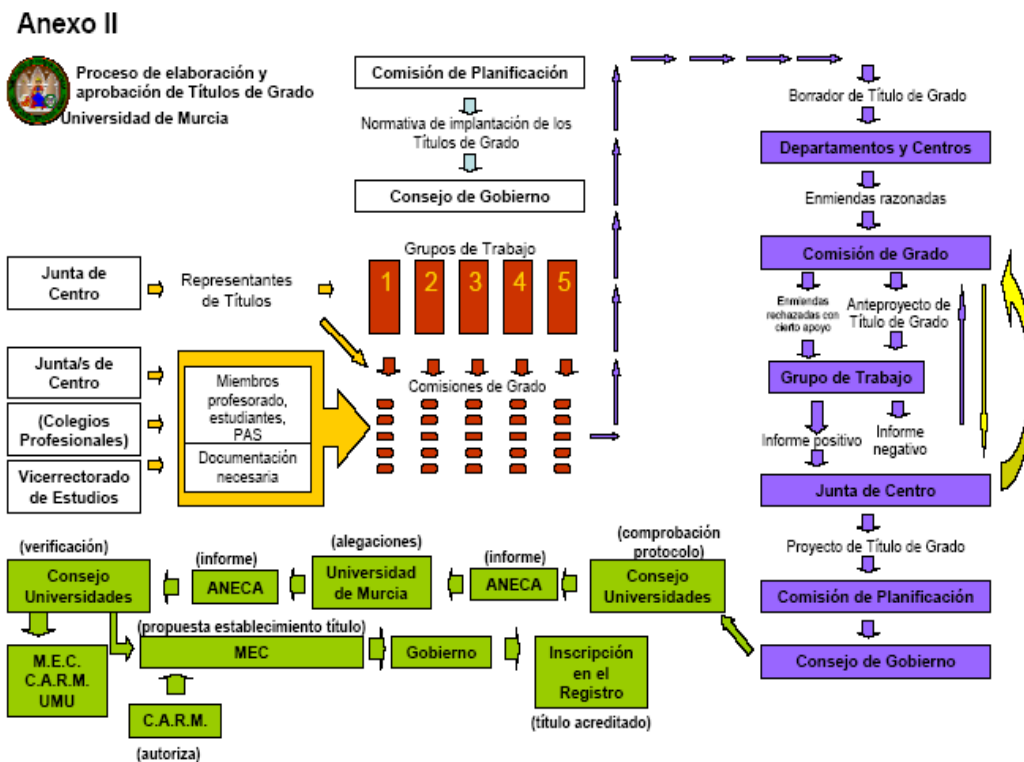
Anexo II

Proceso de elaboración y aprobación de Títulos de Grado
Universidad de Murcia

Comisión de Planificación

Normativa de implantación de los Títulos de Grado

Consejo de Gobierno

Borrador de Título de Grado

Departamentos y Centros

Enmiendas razonadas

Comisión de Grado

Enmiendas rechazadas con cierto apoyo

Anteproyecto de Título de Grado

Grupo de Trabajo

Informe positivo

Informe negativo

Junta de Centro

Proyecto de Título de Grado

Comisión de Planificación

Consejo de Gobierno

Grupos de Trabajo

1 2 3 4 5

Junta de Centro

Representantes de Títulos

Junta/s de Centro

(Colegios Profesionales)

Vicerrectorado de Estudios

Miembros profesorado, estudiantes, PAS

Documentación necesaria

Comisiones de Grado

(verificación)

Consejo Universidades

(informe)

ANECA

(alegaciones)

Universidad de Murcia

(informe)

ANECA

(comprobación protocolo)

Consejo Universidades

(propuesta establecimiento título)

M.E.C.
C.A.R.M.
UMU

MEC

Gobierno

Inscripción en el Registro

(título acreditado)

C.A.R.M.

(autoriza)